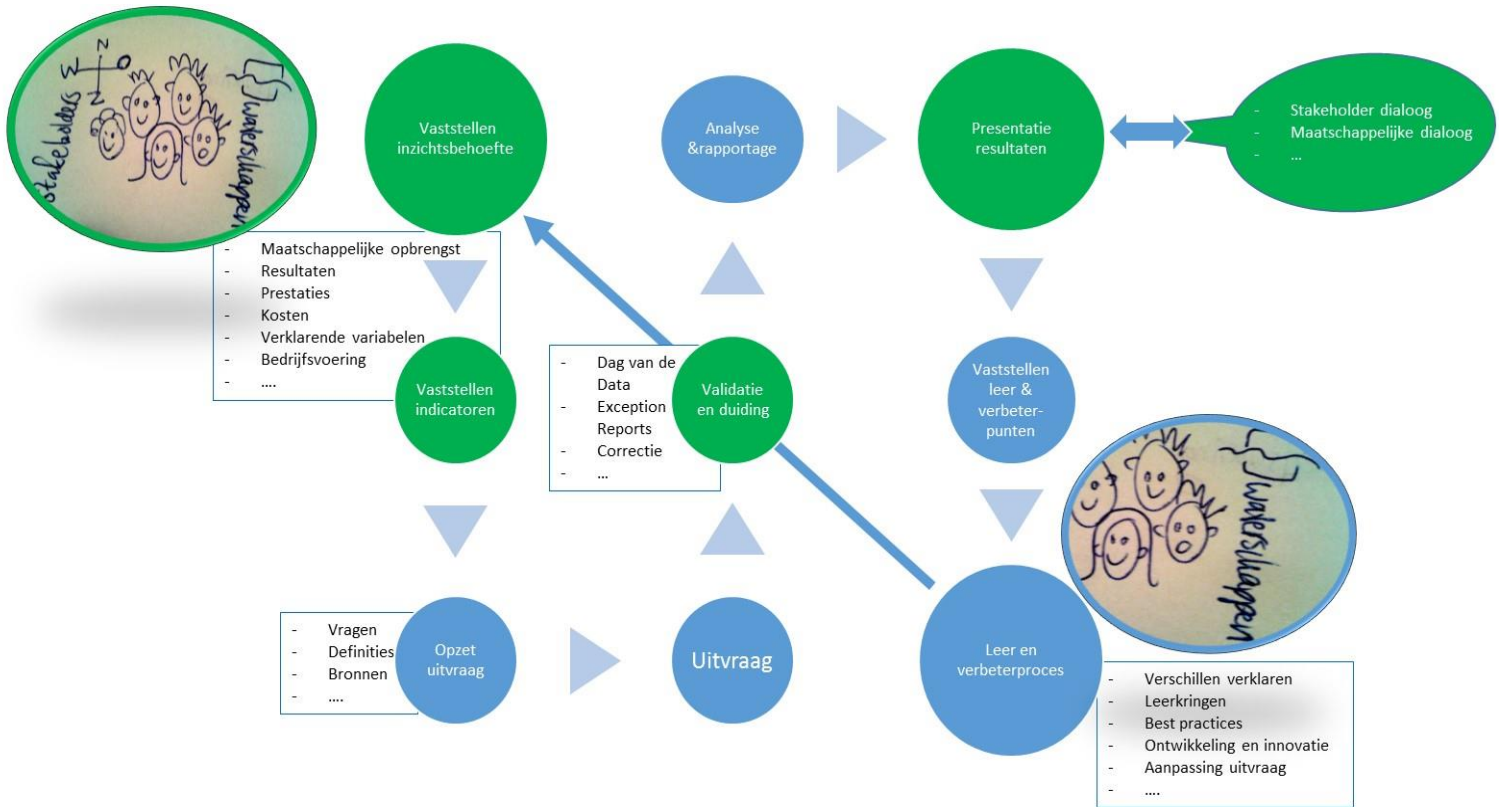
Stakeholders
N
W
O
Z
Waterschappen

Vaststellen inzichtsbehoefte

Analyse &rapportage

Presentatie resultaten

- Stakeholder dialoog
- Maatschappelijke dialoog
- ...

- Maatschappelijke opbrengst
- Resultaten
- Prestaties
- Kosten
- Verklarende variabelen
- Bedrijfsvoering
- ....

Vaststellen indicatoren

- Dag van de Data
- Exception Reports
- Correctie
- ...

Validatie en duiding

Vaststellen leer & verbeter-punten

Waterschappen

- Vragen
- Definities
- Bronnen
- ....

Opzet uitvraag

Uitvraag

Leer en verbeterproces

- Verschillen verklaren
- Leerkringen
- Best practices
- Ontwikkeling en innovatie
- Aanpassing uitvraag
- ....